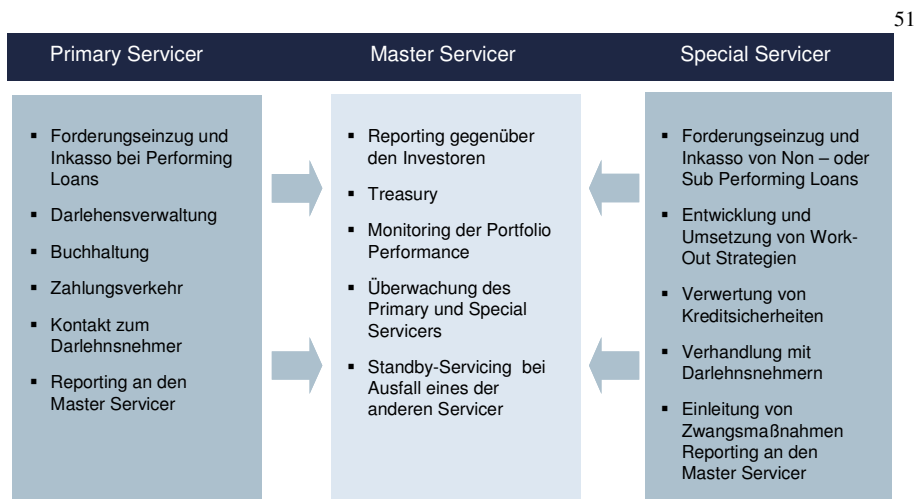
51

Primary Servicer

Master Servicer

Special Servicer

- Forderungseinzug und Inkasso bei Performing Loans
- Darlehensverwaltung
- Buchhaltung
- Zahlungsverkehr
- Kontakt zum Darlehnsnehmer
- Reporting an den Master Servicer

- Reporting gegenüber den Investoren
- Treasury
- Monitoring der Portfolio Performance
- Überwachung des Primary und Special Servicers
- Standby-Servicing bei Ausfall eines der anderen Servicer

- Forderungseinzug und Inkasso von Non – oder Sub Performing Loans
- Entwicklung und Umsetzung von Work-Out Strategien
- Verwertung von Kreditsicherheiten
- Verhandlung mit Darlehnsnehmern
- Einleitung von Zwangsmaßnahmen Reporting an den Master Servicer